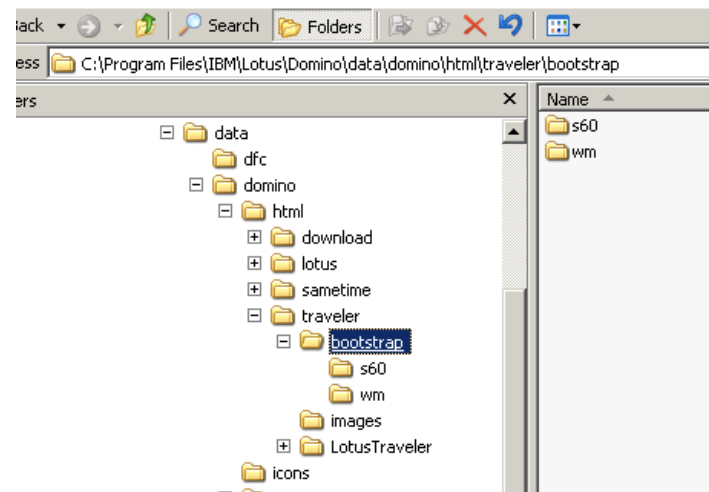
ack
Search
Folders
ess C:\Program Files\IBM\Lotus\Domino\data\domino\html\traveler\bootstrap
ers
×
data
dfc
domino
html
download
lotus
sametime
traveler
bootstrap
s60
wm
images
LotusTraveler
icons
Name
s60
wm